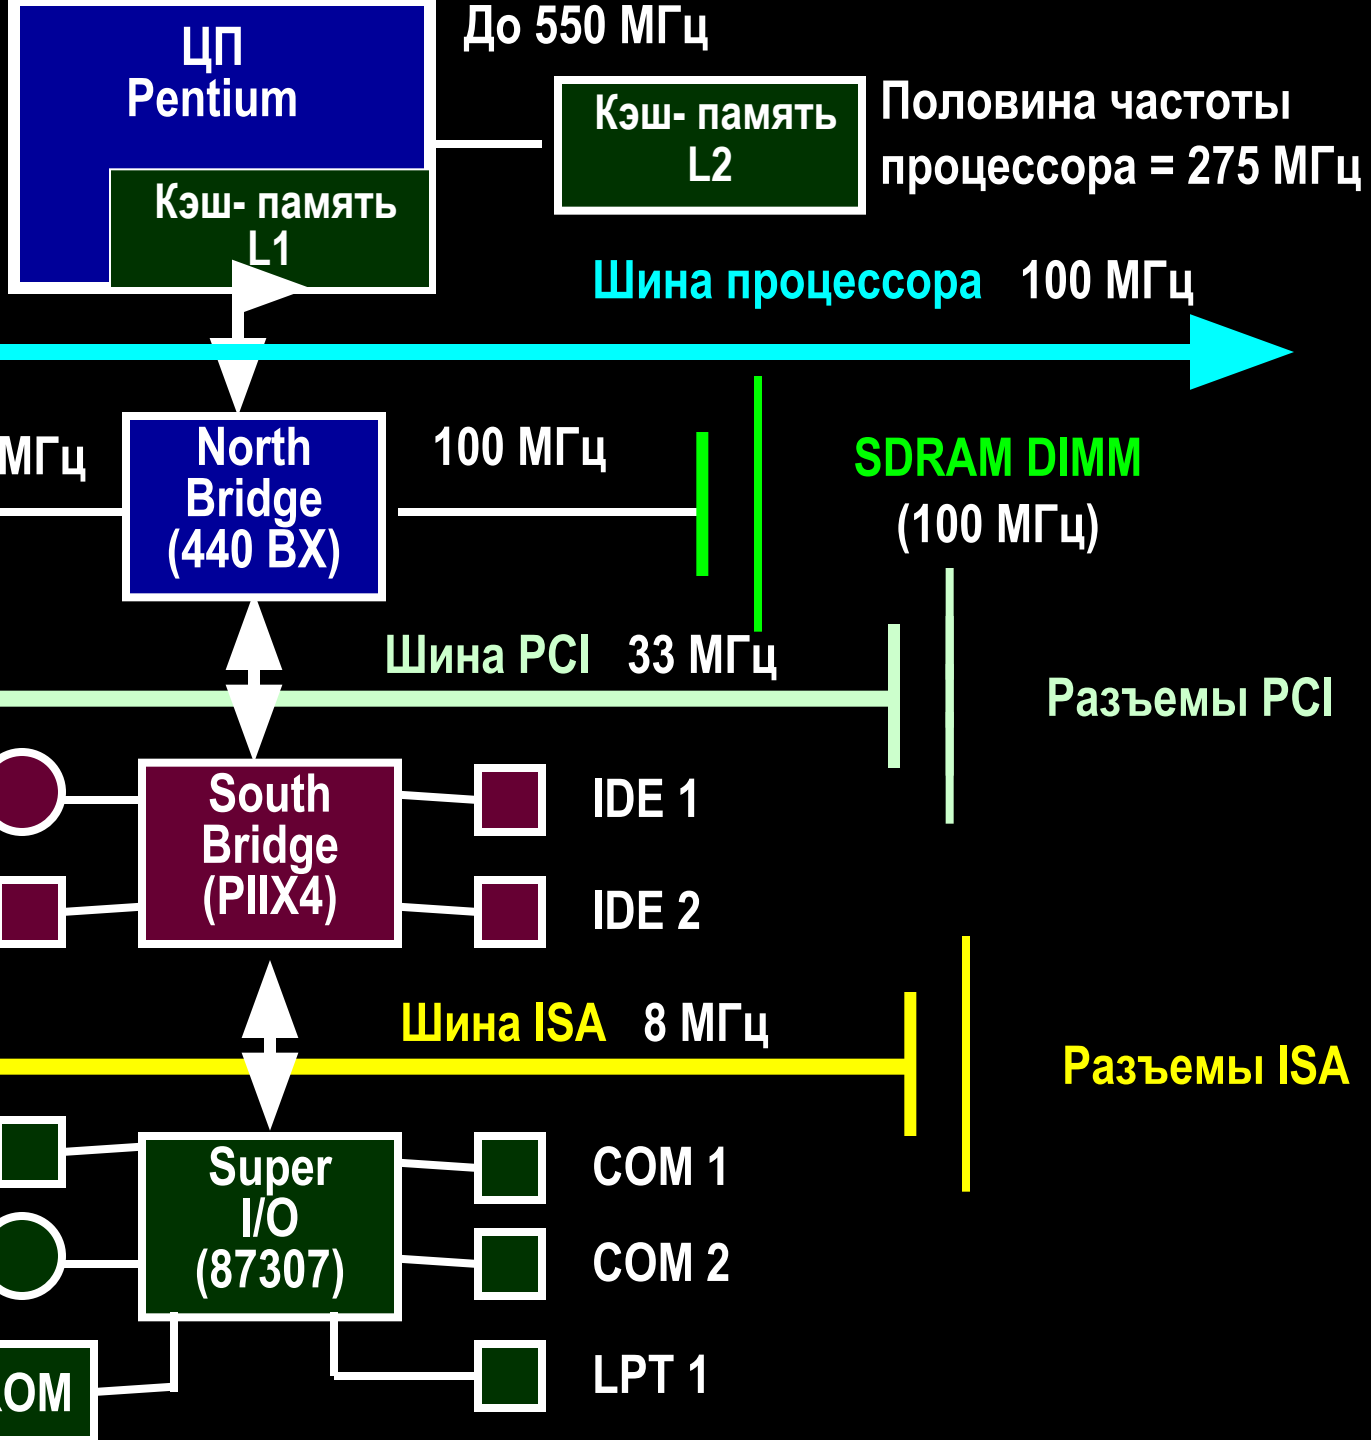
ЦП
Pentium

До 550 МГц

Кэш- память
L2

Половина частоты
процессора = 275 МГц

Кэш- память
L1

Шина процессора 100 МГц

МГц

North
Bridge
(440 BX)

100 МГц

SDRAM DIMM
(100 МГц)

Шина PCI 33 МГц

Разъемы PCI

South
Bridge
(PIIX4)

IDE 1

IDE 2

Шина ISA 8 МГц

Разъемы ISA

Super
I/O
(87307)

COM 1

COM 2

LPT 1

OM